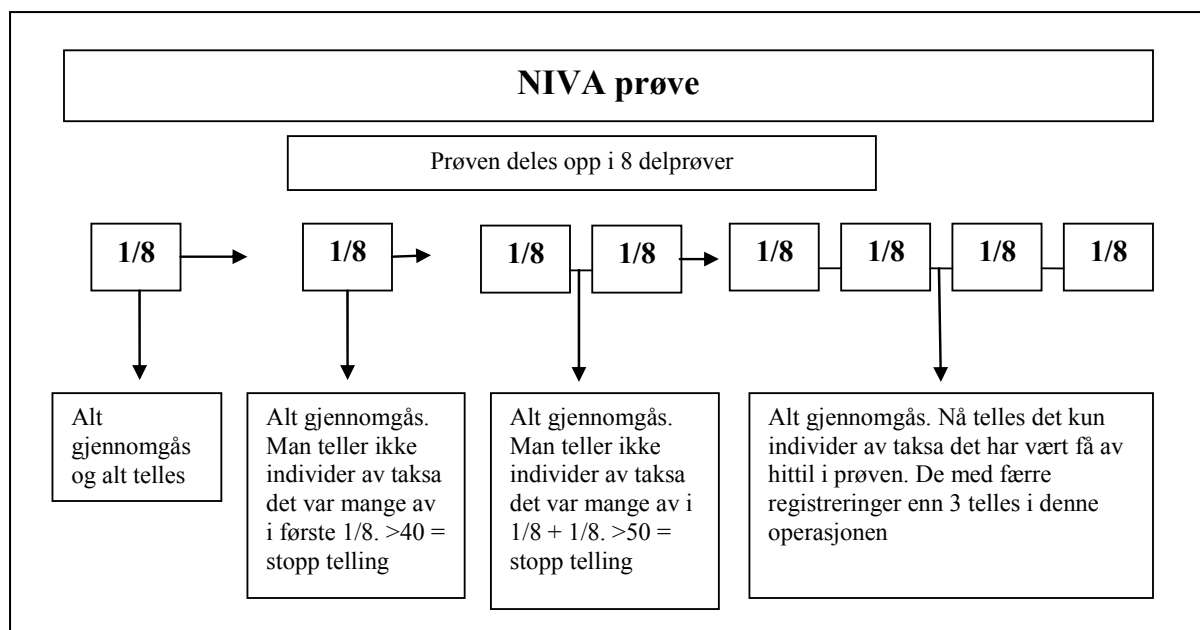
NIVA prøve

Prøven deles opp i 8 delprøver

1/8

1/8

1/8

1/8

1/8

1/8

1/8

1/8

Alt gjennomgås og alt telles

Alt gjennomgås. Man teller ikke individer av taksa det var mange av i første 1/8. >40 = stopp telling

Alt gjennomgås. Man teller ikke individer av taksa det var mange av i 1/8 + 1/8. >50 = stopp telling

Alt gjennomgås. Nå telles det kun individer av taksa det har vært få av hittil i prøven. De med færre registreringer enn 3 telles i denne operasjonen